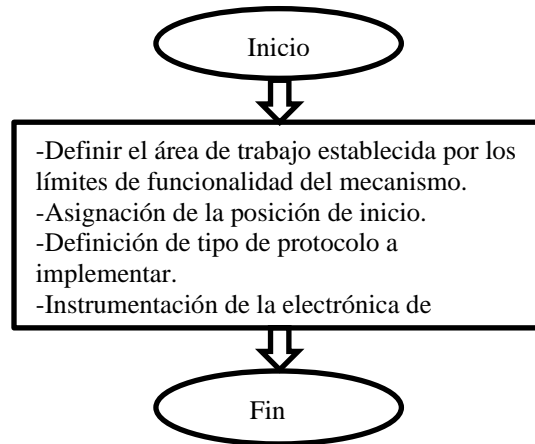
Inicio

-Definir el área de trabajo establecida por los límites de funcionalidad del mecanismo.
-Asignación de la posición de inicio.
-Definición de tipo de protocolo a implementar.
-Instrumentación de la electrónica de

Fin